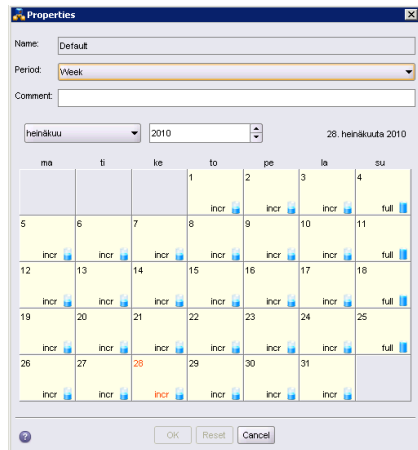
Properties

Name: Default

Period: Week

Comment:

heinäkuu 2010 28. heinäkuuta 2010

| ma | ti | ke | to | pe | la | su |
|---|---|---|---|---|---|---|
| | | | 1 incr | 2 incr | 3 incr | 4 full |
| 5 incr | 6 incr | 7 incr | 8 incr | 9 incr | 10 incr | 11 full |
| 12 incr | 13 incr | 14 incr | 15 incr | 16 incr | 17 incr | 18 full |
| 19 incr | 20 incr | 21 incr | 22 incr | 23 incr | 24 incr | 25 full |
| 26 incr | 27 incr | 28 incr | 29 incr | 30 incr | 31 incr | |

OK Reset Cancel